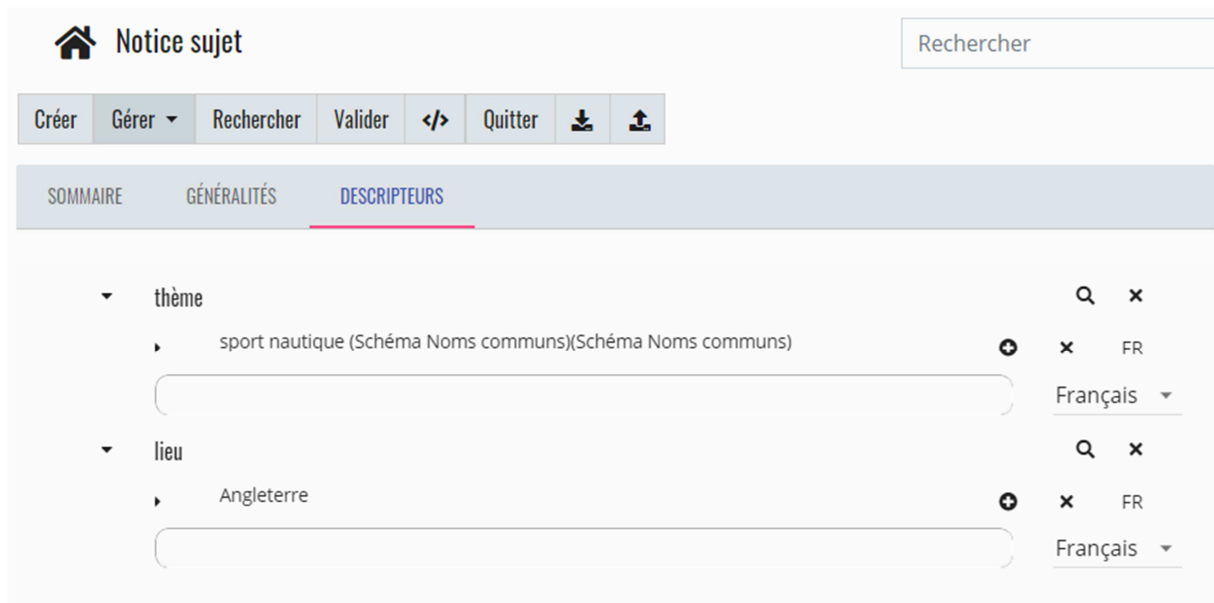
Notice sujet

Rechercher

Créer | Gérer | Rechercher | Valider | </> | Quitter

SOMMAIRE   GÉNÉRALITÉS   DESCRIPTEURS

thème

sport nautique (Schéma Noms communs)(Schéma Noms communs)

FR

Français

lieu

Angleterre

FR

Français